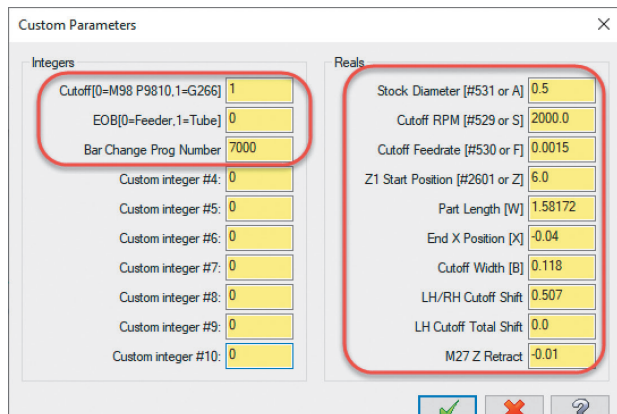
Custom Parameters

Integers

Cutoff[0=M98 P9810,1=G266] 1

EOB[0=Feeder,1=Tube] 0

Bar Change Prog Number 7000

Custom integer #4: 0

Custom integer #5: 0

Custom integer #6: 0

Custom integer #7: 0

Custom integer #8: 0

Custom integer #9: 0

Custom integer #10: 0

Reals

Stock Diameter [#531 or A] 0.5

Cutoff RPM [#529 or S] 2000.0

Cutoff Feedrate [#530 or F] 0.0015

Z1 Start Position [#2601 or Z] 6.0

Part Length [W] 1.58172

End X Position [X] -0.04

Cutoff Width [B] 0.118

LH/RH Cutoff Shift 0.507

LH Cutoff Total Shift 0.0

M27 Z Retract -0.01